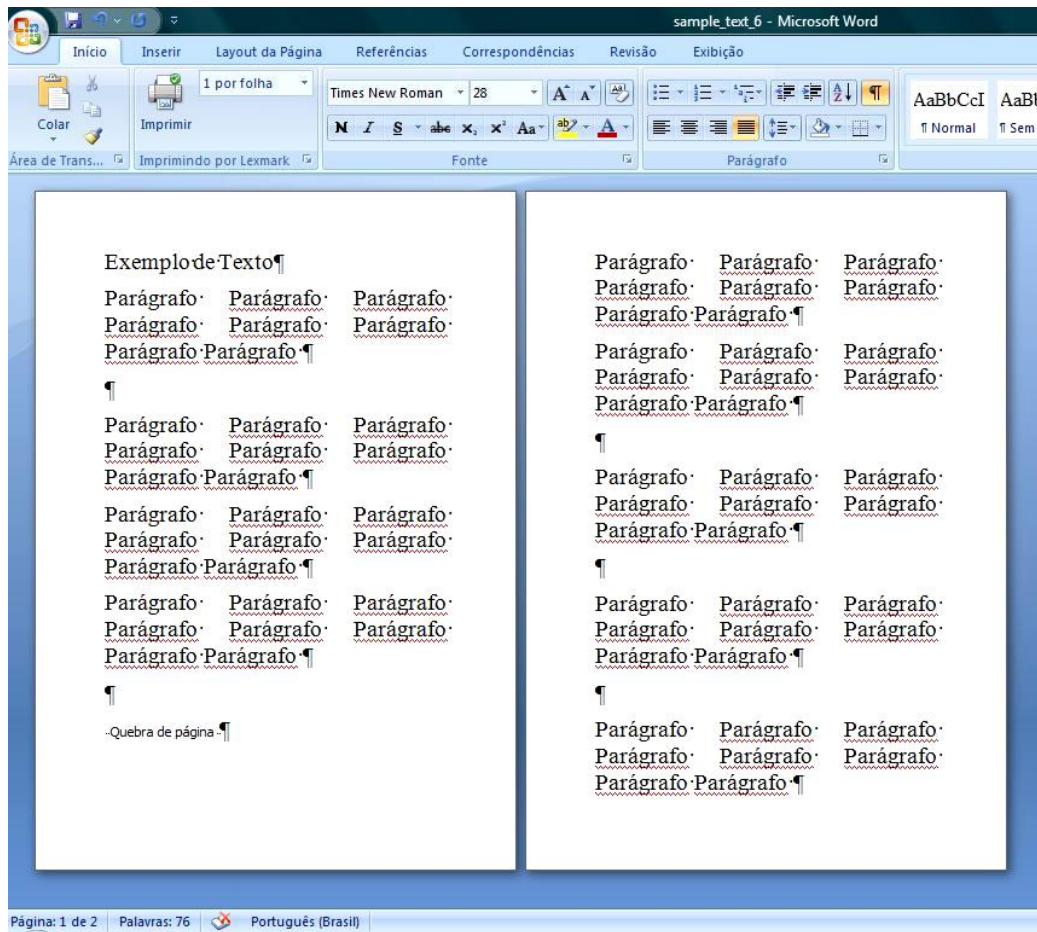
sample_text_6 - Microsoft Word

Início Inserir Layout da Página Referências Correspondências Revisão Exibição

Colar
Imprimir
1 por folha
Times New Roman 28
N I S abc $x_2$ $x^2$ Aa
AaBbCcI AaBb
¶ Normal ¶ Sem
Área de Trans... Imprimindo por Lexmark Fonte Parágrafo

Exemplo de Texto¶

Parágrafo Parágrafo Parágrafo Parágrafo Parágrafo Parágrafo Parágrafo Parágrafo ¶

¶

Parágrafo Parágrafo Parágrafo Parágrafo Parágrafo Parágrafo Parágrafo Parágrafo ¶

Parágrafo Parágrafo Parágrafo Parágrafo Parágrafo Parágrafo Parágrafo Parágrafo ¶

Parágrafo Parágrafo Parágrafo Parágrafo Parágrafo Parágrafo Parágrafo Parágrafo ¶

¶

Quebra de página ¶

Parágrafo Parágrafo Parágrafo Parágrafo Parágrafo Parágrafo Parágrafo Parágrafo ¶

Parágrafo Parágrafo Parágrafo Parágrafo Parágrafo Parágrafo Parágrafo Parágrafo ¶

¶

Parágrafo Parágrafo Parágrafo Parágrafo Parágrafo Parágrafo Parágrafo Parágrafo ¶

¶

Parágrafo Parágrafo Parágrafo Parágrafo Parágrafo Parágrafo Parágrafo Parágrafo ¶

¶

Parágrafo Parágrafo Parágrafo Parágrafo Parágrafo Parágrafo Parágrafo Parágrafo ¶

Página: 1 de 2 Palavras: 76 Português (Brasil)